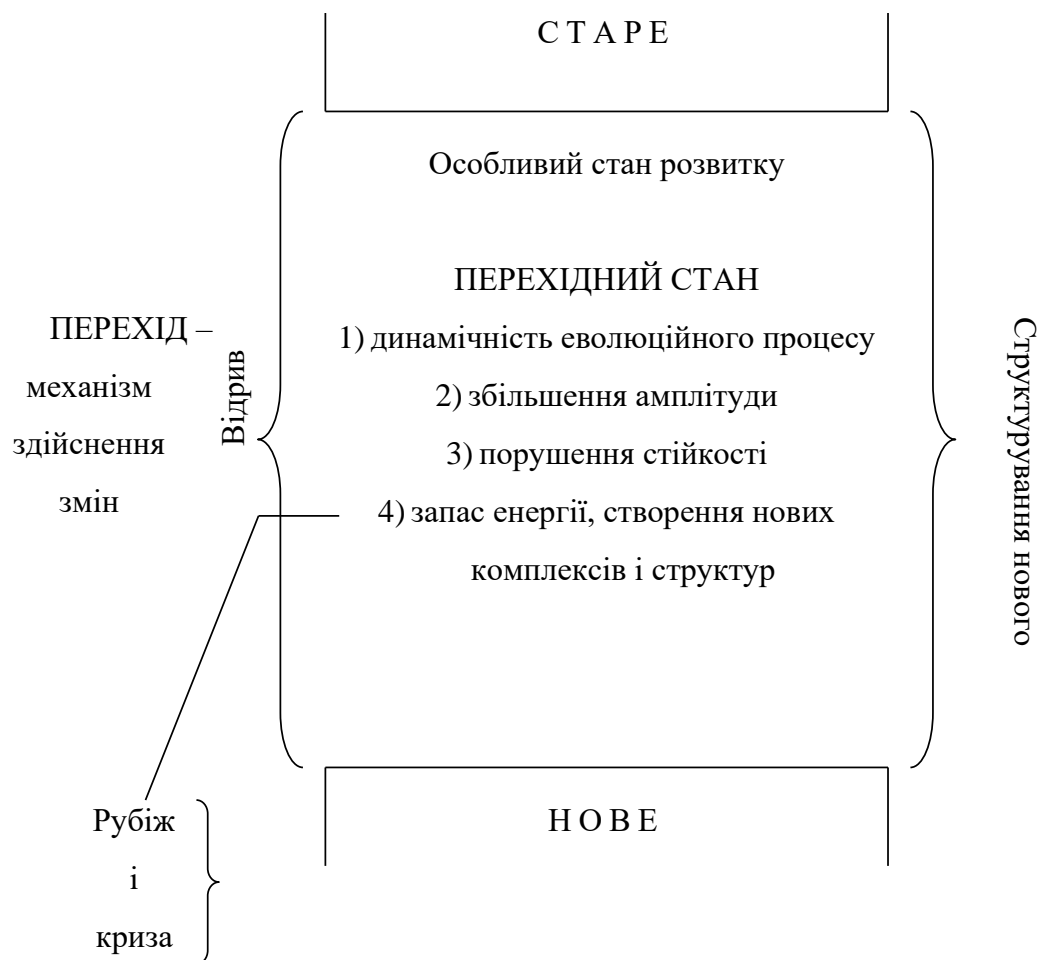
С Т А Р Е

Особливий стан розвитку

ПЕРЕХІДНИЙ СТАН

1) динамічність еволюційного процесу

2) збільшення амплітуди

3) порушення стійкості

4) запас енергії, створення нових комплексів і структур

ПЕРЕХІД – механізм здійснення змін

Відрив

Структурування нового

Рубіж і криза

Н О В Е